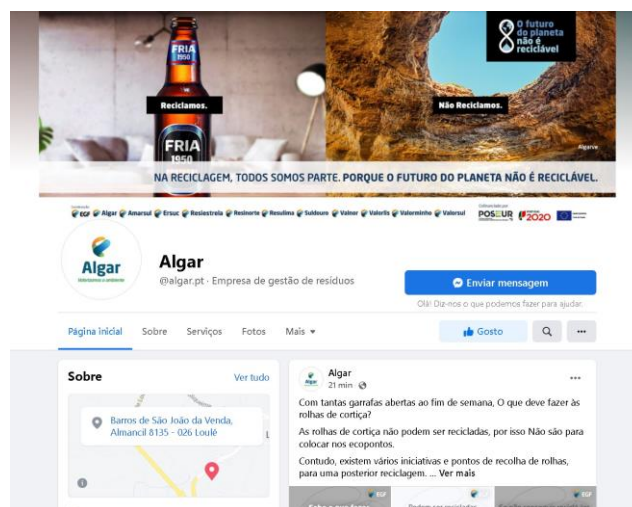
FRIA
1950

Reciclamos.

FRIA
1950

Não Reciclamos.

O futuro do planeta não é reciclável

Algarve

NA RECICLAGEM, TODOS SOMOS PARTE. PORQUE O FUTURO DO PLANETA NÃO É RECICLÁVEL.

EGF Algar Amarsul Ersuc Resiestrela Resinorte Resulima Suldouro Valnor Valorlis Valorminho Valorsul

POSEUR 2020

Algar
Valorizamos o ambiente

Algar
@algar.pt · Empresa de gestão de resíduos

Enviar mensagem
Olá! Diz-nos o que podemos fazer para ajudar.

Página inicial Sobre Serviços Fotos Mais ▾

Gosto

...

Sobre
Ver tudo

Barros de São João da Venda, Almancil 8135 - 026 Loulé

Algar
21 min

Com tantas garrafas abertas ao fim de semana, O que deve fazer às rolhas de cortiça?

As rolhas de cortiça não podem ser recicladas, por isso Não são para colocar nos ecopontos.

Contudo, existem vários iniciativas e pontos de recolha de rolhas, para uma posterior reciclagem. ... Ver mais